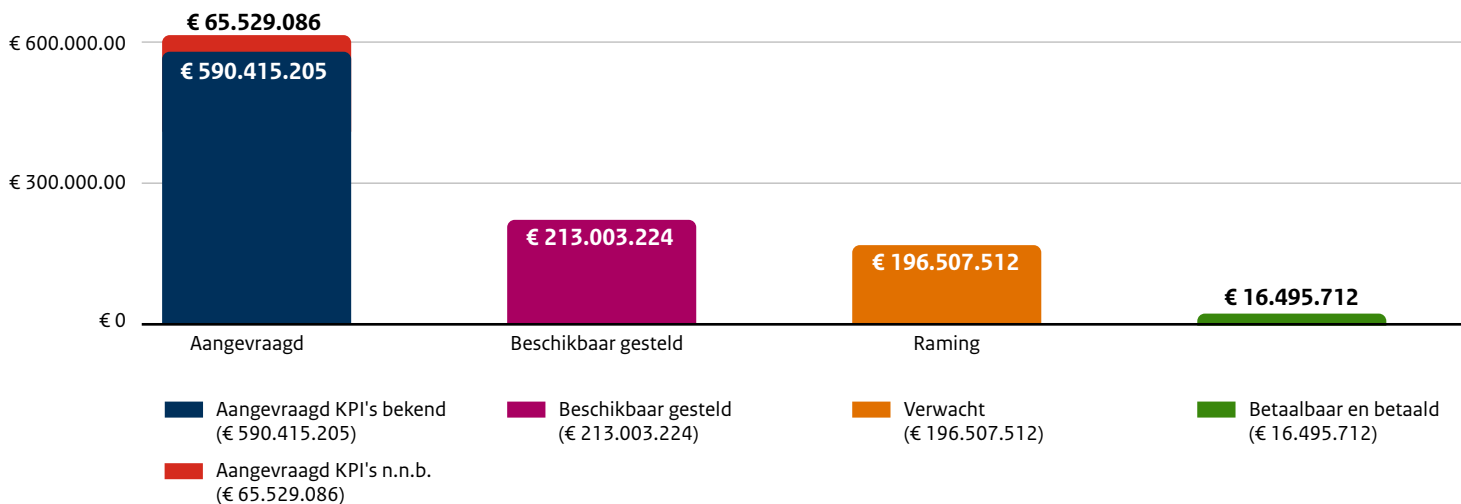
€ 600.000.00
€ 300.000.00
€ 0

€ 65.529.086
€ 590.415.205
€ 213.003.224
€ 196.507.512
€ 16.495.712

Aangevraagd
Beschikbaar gesteld
Raming

Aangevraagd KPI's bekend (€ 590.415.205)
Beschikbaar gesteld (€ 213.003.224)
Verwacht (€ 196.507.512)
Betaalbaar en betaald (€ 16.495.712)
Aangevraagd KPI's n.n.b. (€ 65.529.086)